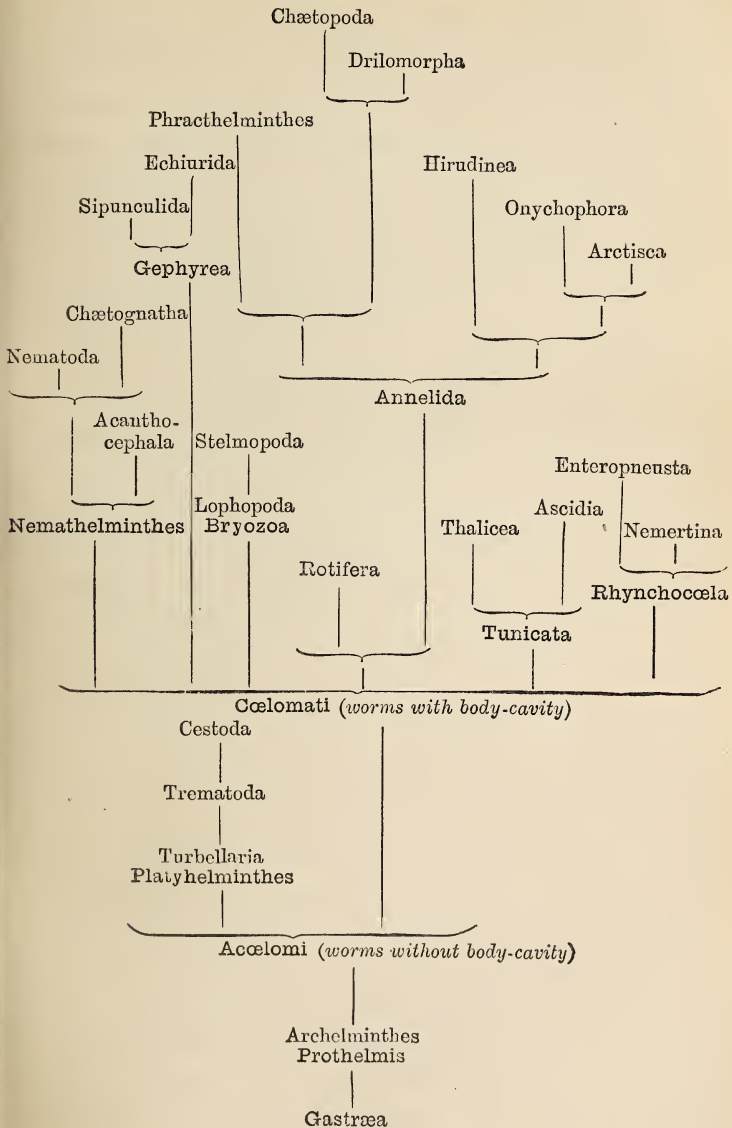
Chætopoda

Drilomorpha

Phracthelminthes

Echiurida

Hirudinea

Sipunculida

Onychophora

Gephyrea

Arctisca

Chætognatha

Nematoda

Annelida

Acanthocephala

Stelmopoda

Enteropneusta

Nemathelminthes

Lophopoda Bryozoa

Thalicea

Ascidia

Nemertina

Rotifera

Rhynchocœla

Tunicata

Cœlomati (*worms with body-cavity*)

Cestoda

Trematoda

Turbellaria Platyhelminthes

Acœlomi (*worms without body-cavity*)

Archelminthes Prothelmis

Gastræa